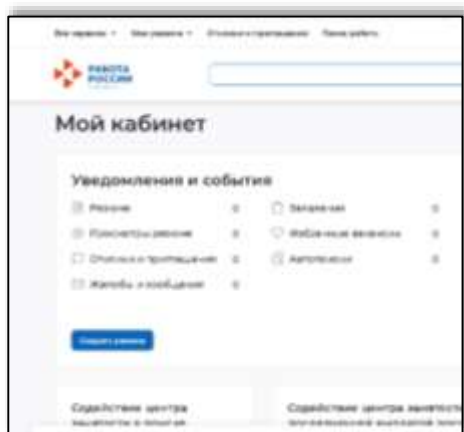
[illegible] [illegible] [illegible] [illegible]

РАБОТА РОССИИ

Мой кабинет

Уведомления и события

| | | | |
|---|---|---|---|
| Резюме | 0 | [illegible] | 0 |
| Просмотры резюме | 0 | Избранные вакансии | 0 |
| Отклики и приглашения | 0 | Автопоиски | 0 |
| Жалобы и сообщения | 0 | | |

Создать резюме

Содействие центра занятости в поиске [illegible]

Содействие центра занятости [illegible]